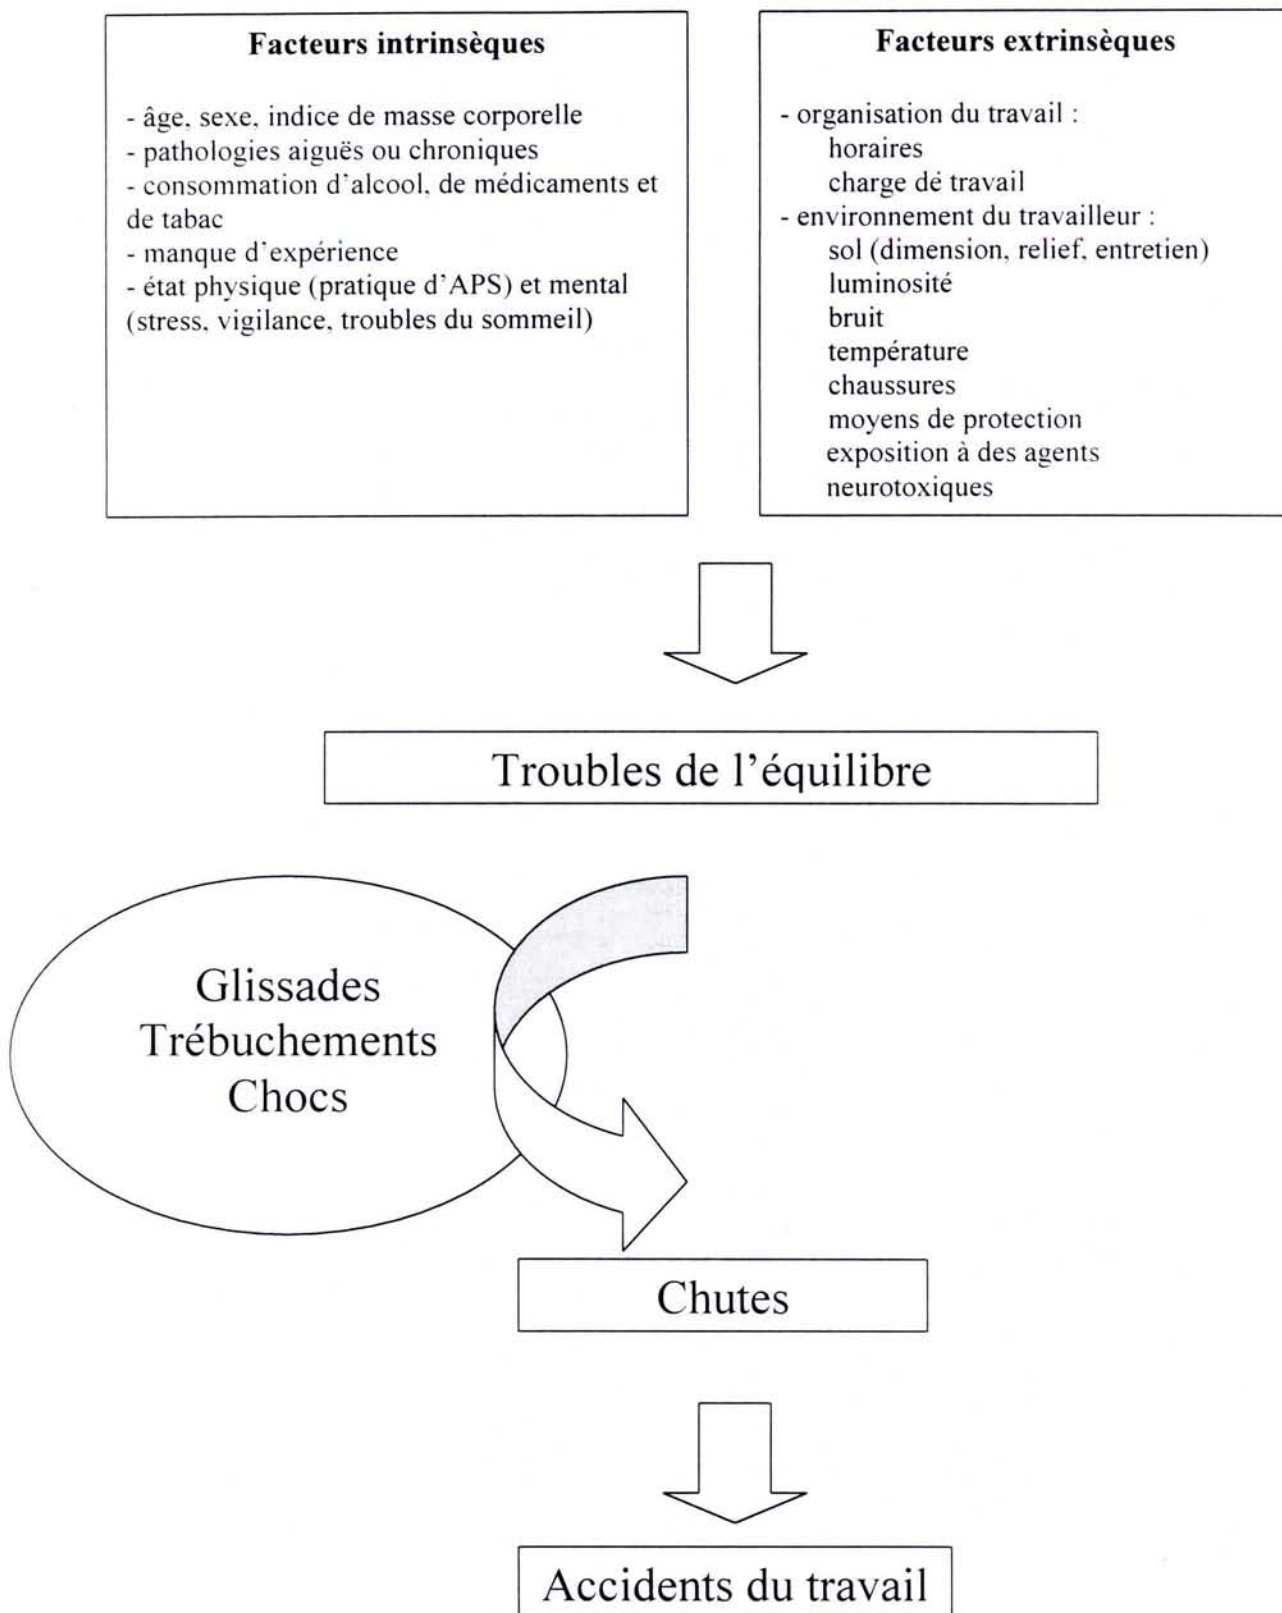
**Facteurs intrinsèques**

- âge, sexe, indice de masse corporelle
- pathologies aiguës ou chroniques
- consommation d'alcool, de médicaments et de tabac
- manque d'expérience
- état physique (pratique d'APS) et mental (stress, vigilance, troubles du sommeil)

**Facteurs extrinsèques**

- organisation du travail :
horaires
charge dé travail
- environnement du travailleur :
sol (dimension, relief, entretien)
luminosité
bruit
température
chaussures
moyens de protection
exposition à des agents neurotoxiques

Troubles de l'équilibre

Glissades
Trébuchements
Chocs

Chutes

Accidents du travail